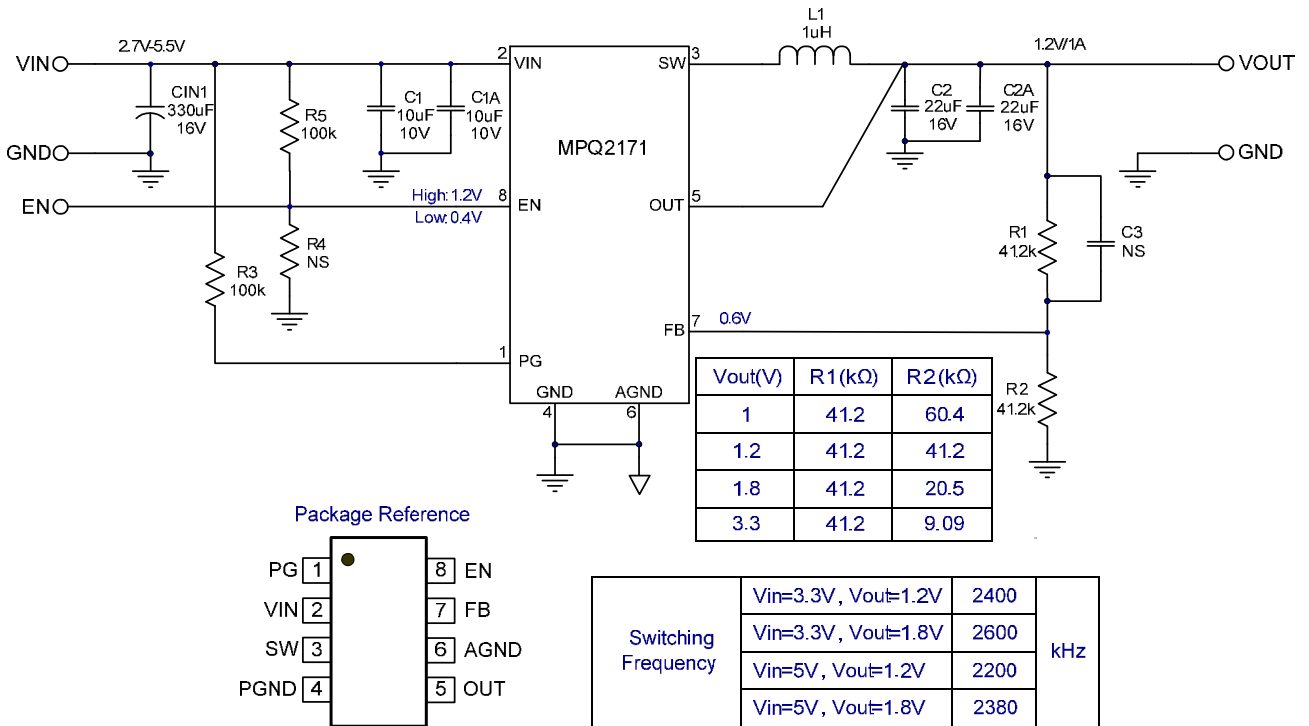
VIN
2.7V-5.5V
GND
EN
CIN1
330uF
16V
R5
100k
C1
10uF
10V
C1A
10uF
10V
2 VIN
SW 3
L1
1uH
1.2V/1A
VOUT
C2
22uF
16V
C2A
22uF
16V
GND
MPQ2171
High:1.2V
Low:0.4V
8 EN
OUT 5
R4
NS
R3
100k
R1
41.2k
C3
NS
FB 7
0.6V
1 PG
GND 4
AGND 6
R2
41.2k

| Vout(V) | R1(kΩ) | R2(kΩ) |
|---|---|---|
| 1 | 41.2 | 60.4 |
| 1.2 | 41.2 | 41.2 |
| 1.8 | 41.2 | 20.5 |
| 3.3 | 41.2 | 9.09 |

Package Reference
PG 1
VIN 2
SW 3
PGND 4
8 EN
7 FB
6 AGND
5 OUT

| Switching Frequency | Vin=3.3V, Vout=1.2V | 2400 | kHz |
|---|---|---|---|
| | Vin=3.3V, Vout=1.8V | 2600 | |
| | Vin=5V, Vout=1.2V | 2200 | |
| | Vin=5V, Vout=1.8V | 2380 | |